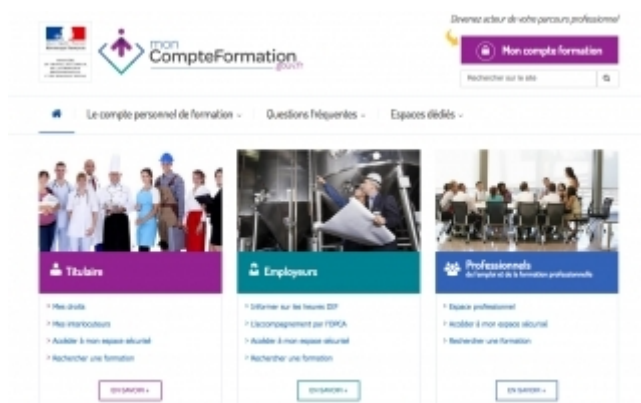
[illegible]

mon CompteFormation .gouv.fr

Devenez acteur de votre parcours professionnel

Mon compte formation

Rechercher sur le site

Le compte personnel de formation

Questions fréquentes

Espaces dédiés

Titulaire

Mes droits

Mes interlocuteurs

Accéder à mon espace sécurisé

Rechercher une formation

EN SAVOIR +

Employeurs

Informer sur les heures DIF

L'accompagnement par l'OPCA

Accéder à mon espace sécurisé

Rechercher une formation

EN SAVOIR +

Professionnels de l'emploi et de la formation professionnelle

Espace professionnel

Accéder à mon espace sécurisé

Rechercher une formation

EN SAVOIR +